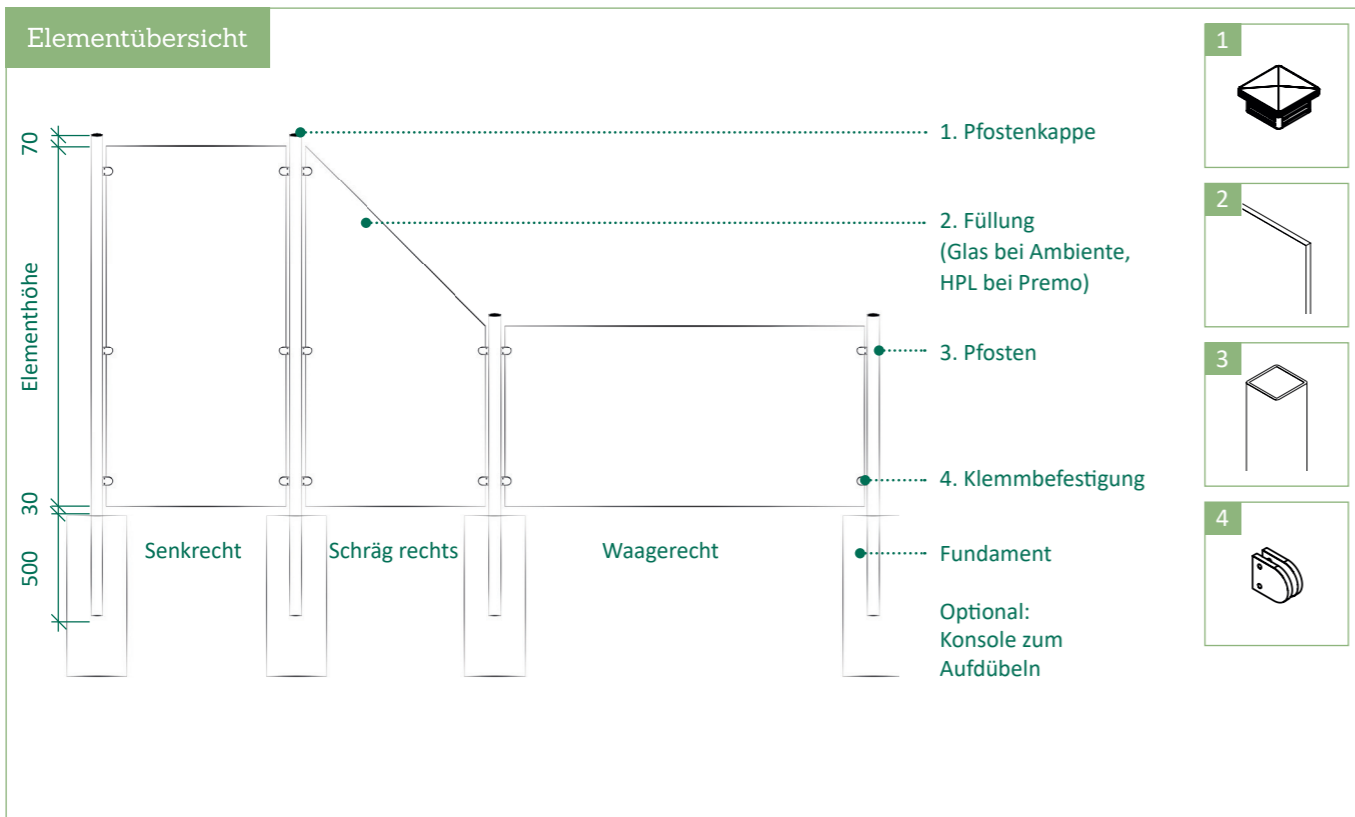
Elementübersicht

70

Elementhöhe

30

500

Senkrecht

Schräg rechts

Waagerecht

1. Pfostenkappe

2. Füllung (Glas bei Ambiente, HPL bei Premo)

3. Pfosten

4. Klemmbefestigung

Fundament

Optional: Konsole zum Aufdübeln

1

2

3

4